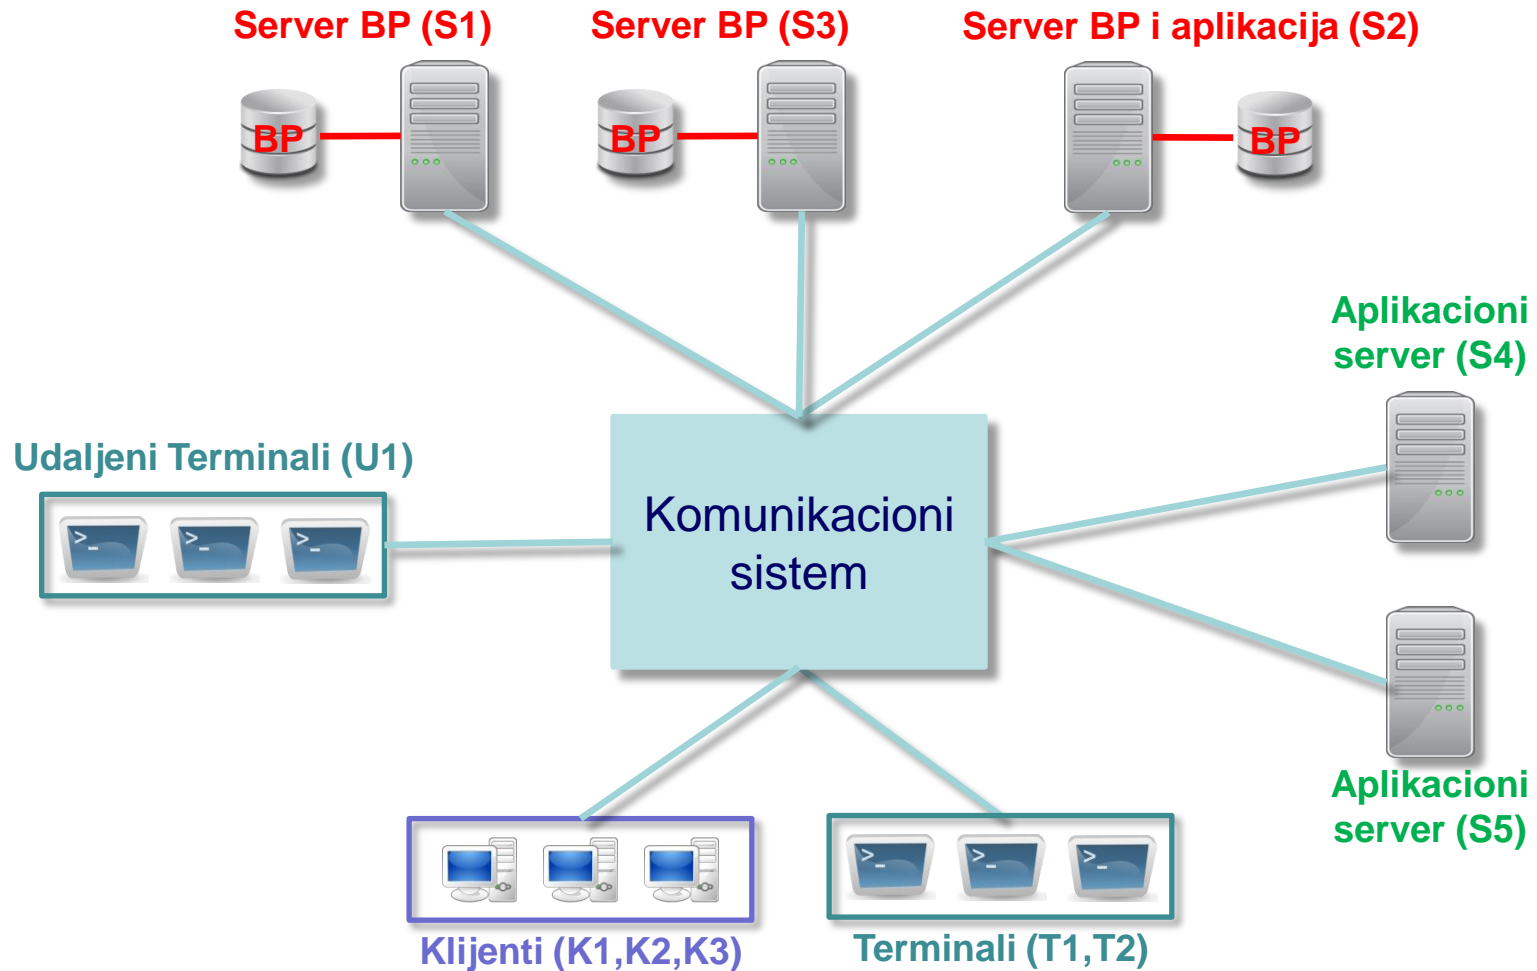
Server BP (S1)

Server BP (S3)

Server BP i aplikacija (S2)

BP

BP

BP

Aplikacioni server (S4)

Udaljeni Terminali (U1)

Komunikacioni sistem

Aplikacioni server (S5)

Klijenti (K1,K2,K3)

Terminali (T1,T2)